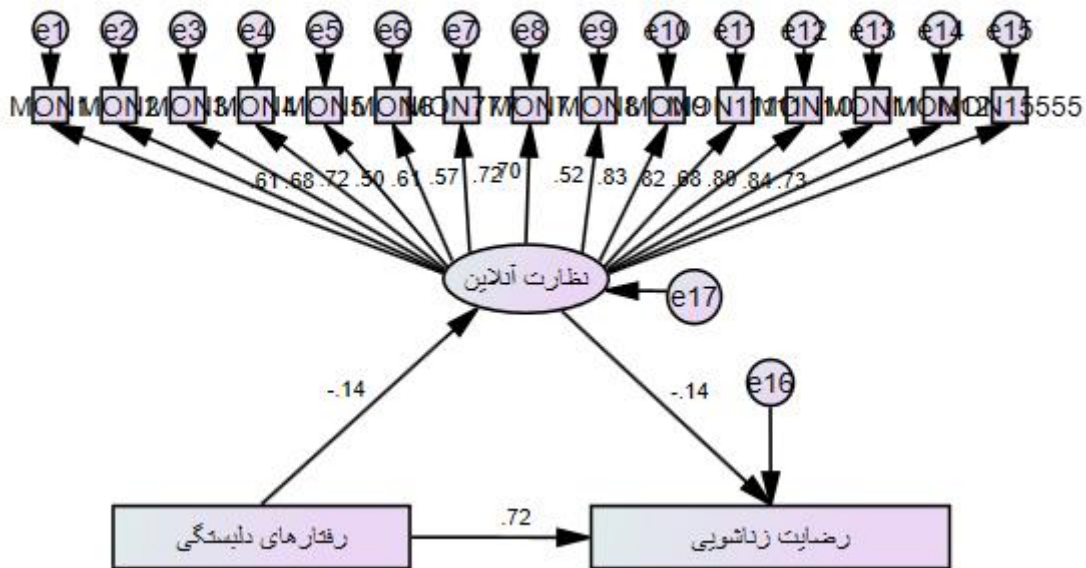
e1 e2 e3 e4 e5 e6 e7 e8 e9 e10 e11 e12 e13 e14 e15

MON1MON2MON3MON4MON5MON6MON77MON7MON8MON9N11MON10MON1MON12N15555

.61 .68 .72 .50 .61 .57 .72 .70 .52 .83 .82 .68 .80 .84 .73

نظارت آنلاین

e17

-.14

-.14

e16

.72

رفتارهای دلبستگی

رضایت زناشویی